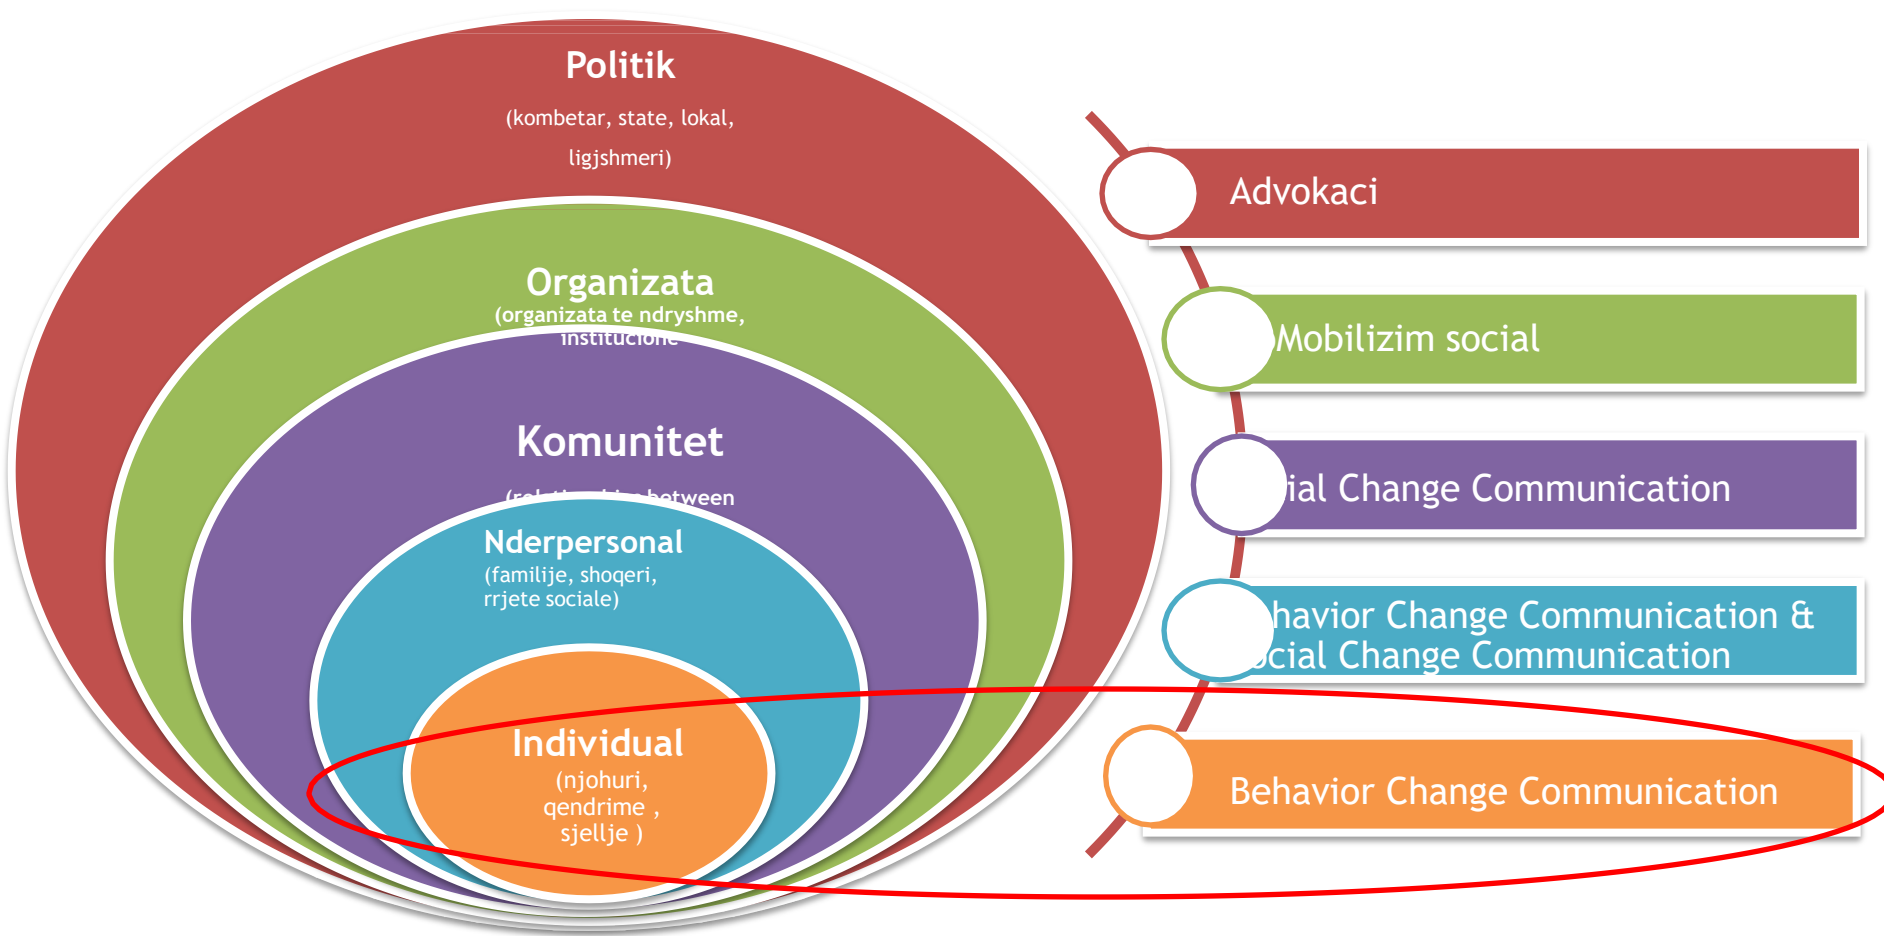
Politik

(kombetar, state, lokal, ligjshmeri)

Organizata

(organizata te ndryshme, institucione

Komunitet

(r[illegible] between

Nderpersonal

(familije, shoqeri, rrjete sociale)

Individual

(njohuri, qendrime , sjellje )

Advokaci

Mobilizim social

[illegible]ial Change Communication

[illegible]havior Change Communication & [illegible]cial Change Communication

Behavior Change Communication